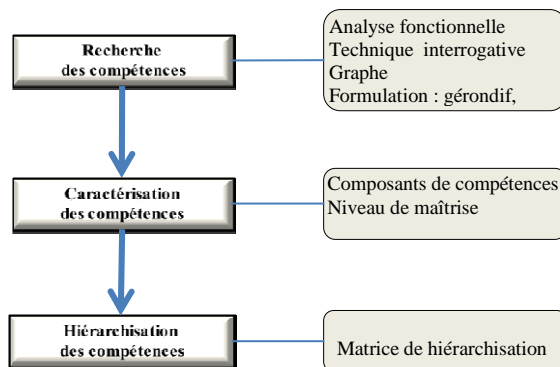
Recherche
des compétences

Analyse fonctionnelle
Technique interrogative
Graphe
Formulation : gérondif,

Caractérisation
des compétences

Composants de compétences
Niveau de maîtrise

Hiérarchisation
des compétences

Matrice de hiérarchisation